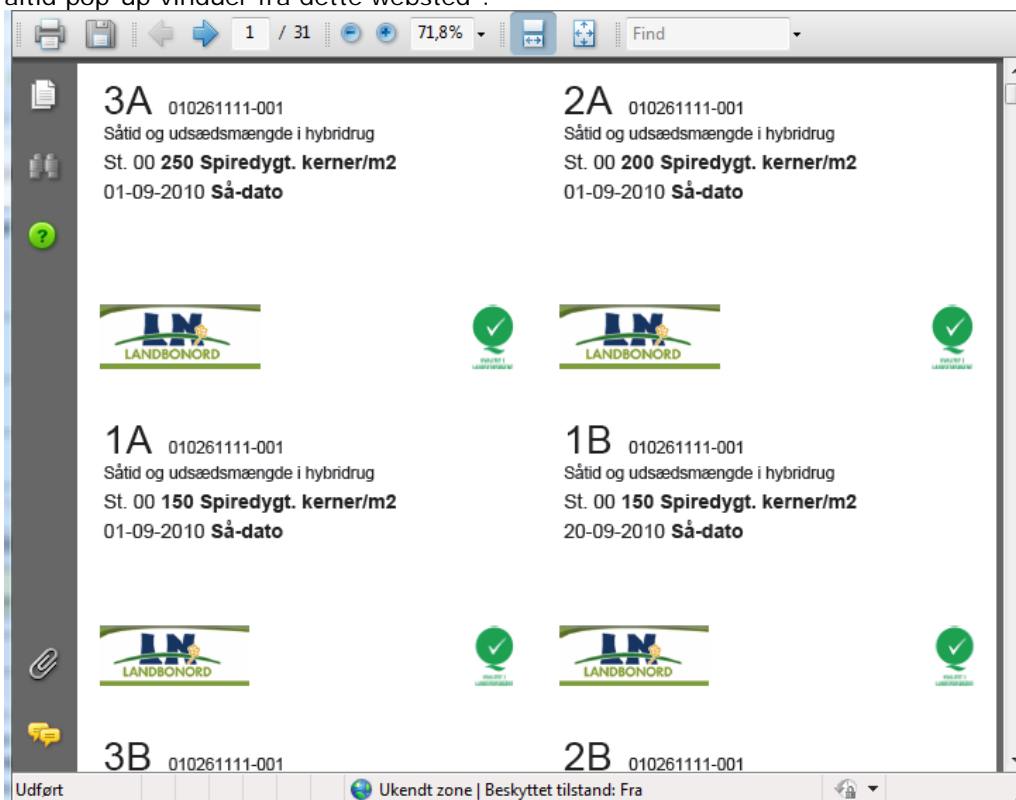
altid pop-up vinduer fra dette websted".

1 / 31 71,8% Find

3A 010261111-001
Såtid og udsædsmængde i hybridrug
St. 00 **250 Spiredygt. kerner/m2**
01-09-2010 **Så-dato**

LN LANDBONORD

2A 010261111-001
Såtid og udsædsmængde i hybridrug
St. 00 **200 Spiredygt. kerner/m2**
01-09-2010 **Så-dato**

LN LANDBONORD

1A 010261111-001
Såtid og udsædsmængde i hybridrug
St. 00 **150 Spiredygt. kerner/m2**
01-09-2010 **Så-dato**

LN LANDBONORD

1B 010261111-001
Såtid og udsædsmængde i hybridrug
St. 00 **150 Spiredygt. kerner/m2**
20-09-2010 **Så-dato**

LN LANDBONORD

3B 010261111-001

2B 010261111-001

Udført Ukendt zone | Beskyttet tilstand: Fra